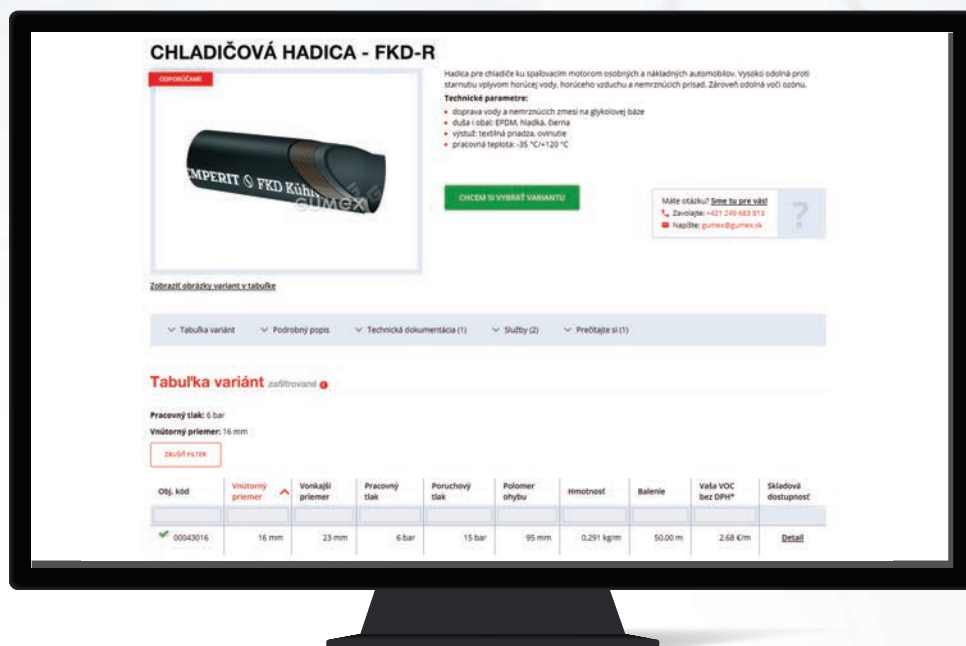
CHLADIČOVÁ HADICA - FKD-R

ODPORÚČAME

EMPERIT FKD Kühl

GUMEX

Hadica pre chladiče ku spaľovacím motorom osobných a nákladných automobilov. Vysoko odolná proti starnutiu vplyvom horúcej vody, horúceho vzduchu a nemrznúcich prísad. Zároveň odolná voči ozónu.

Technické parametre:

- doprava vody a nemrznúcich zmesí na glykolovej báze
- duša i obal: EPDM, hladká, čierna
- výstuž: textilná priadza, ovinutie
- pracovná teplota: -35 °C/+120 °C

CHCEM SI VYBRAŤ VARIANTU

Máte otázku? Sme tu pre vás!
Zavolajte: +421 249 683 813
Napíšte: gumex@gumex.sk

?

Zobraziť obrázky variant v tabuľke

Tabuľka variánt | Podrobný popis | Technická dokumentácia (1) | Služby (2) | Prečítajte si (1)

Tabuľka variánt zafiltrované

Pracovný tlak: 6 bar

Vnútorný priemer: 16 mm

ZRUŠIŤ FILTER

| Obj. kód | Vnútorný priemer | Vonkajší priemer | Pracovný tlak | Poruchový tlak | Polomer ohybu | Hmotnosť | Balenie | Vaša VOC bez DPH* | Skladová dostupnosť |
|---|---|---|---|---|---|---|---|---|---|
| | | | | | | | | | |
| 00043016 | 16 mm | 23 mm | 6 bar | 15 bar | 95 mm | 0.291 kg/m | 50.00 m | 2.68 €/m | Detail |